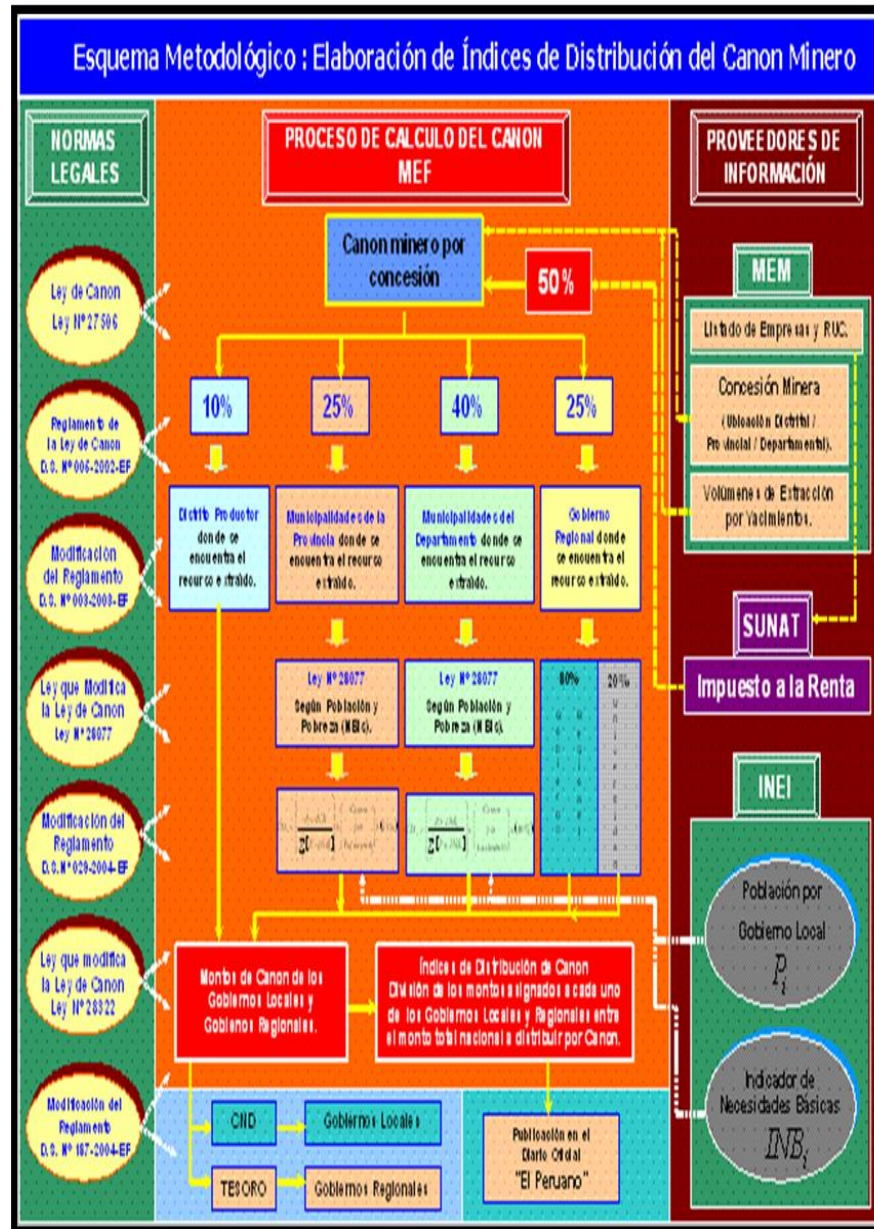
Esquema Metodológico : Elaboración de Índices de Distribución del Canon Minero

NORMAS LEGALES

PROCESO DE CALCULO DEL CANON MEF

PROVEEDORES DE INFORMACIÓN

Ley de Canon Ley Nº 27506

Reglamento de la Ley de Canon D.S. Nº 005-2002-EF

Modificación del Reglamento D.S. Nº 003-2003-EF

Ley que Modifica la Ley de Canon Ley Nº 28077

Modificación del Reglamento D.S. Nº 029-2004-EF

Ley que modifica la Ley de Canon Ley Nº 28322

Modificación del Reglamento D.S. Nº 187-2004-EF

Canon minero por concesión

50%

10%

25%

40%

25%

Distrito Productor donde se encuentra el recurso extraído.

Municipalidades de la Provincia donde se encuentra el recurso extraído.

Municipalidades del Departamento donde se encuentra el recurso extraído.

Gobierno Regional donde se encuentra el recurso extraído.

Ley Nº 28077 Según Población y Pobreza (NBIs).

Ley Nº 28077 Según Población y Pobreza (NBIs).

80%

20%

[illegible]

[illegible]

Monto de Canon de los Gobiernos Locales y Gobiernos Regionales.

Índices de Distribución de Canon División de los montos asignados a cada uno de los Gobiernos Locales y Regionales entre el monto total nacional a distribuir por Canon.

CND

Gobiernos Locales

TESORO

Gobiernos Regionales

Publicación en el Diario Oficial "El Peruano"

MEM

Listado de Empresas y RUC.

Concesión Minera (Ubicación Distrital / Provincial / Departamental).

Volúmenes de Extracción por Yacimientos.

SUNAT

Impuesto a la Renta

INEI

Población por Gobierno Local $P_i$

Indicador de Necesidades Básicas $INB_i$